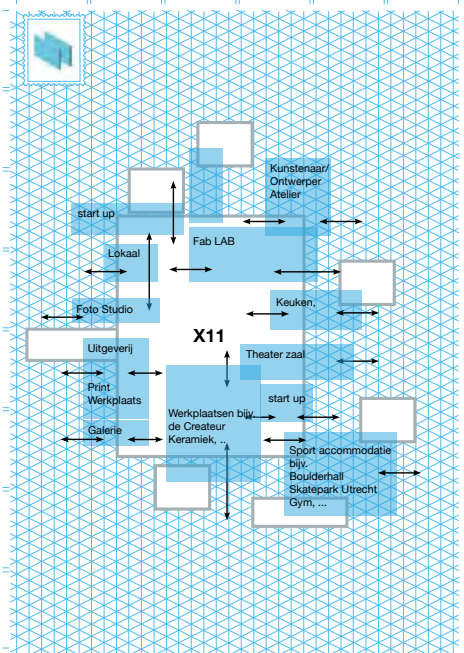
Kunstenaar/ Ontwerper Atelier

start up

Fab LAB

Lokaal

Foto Studio

Keuken,

X11

Uitgeverij

Theater zaal

Print Werkplaats

start up

Werkplaatsen bijv. de Createur Keramiek, ...

Galerie

Sport accommodatie bijv. Boulderhall Skatepark Utrecht Gym, ...